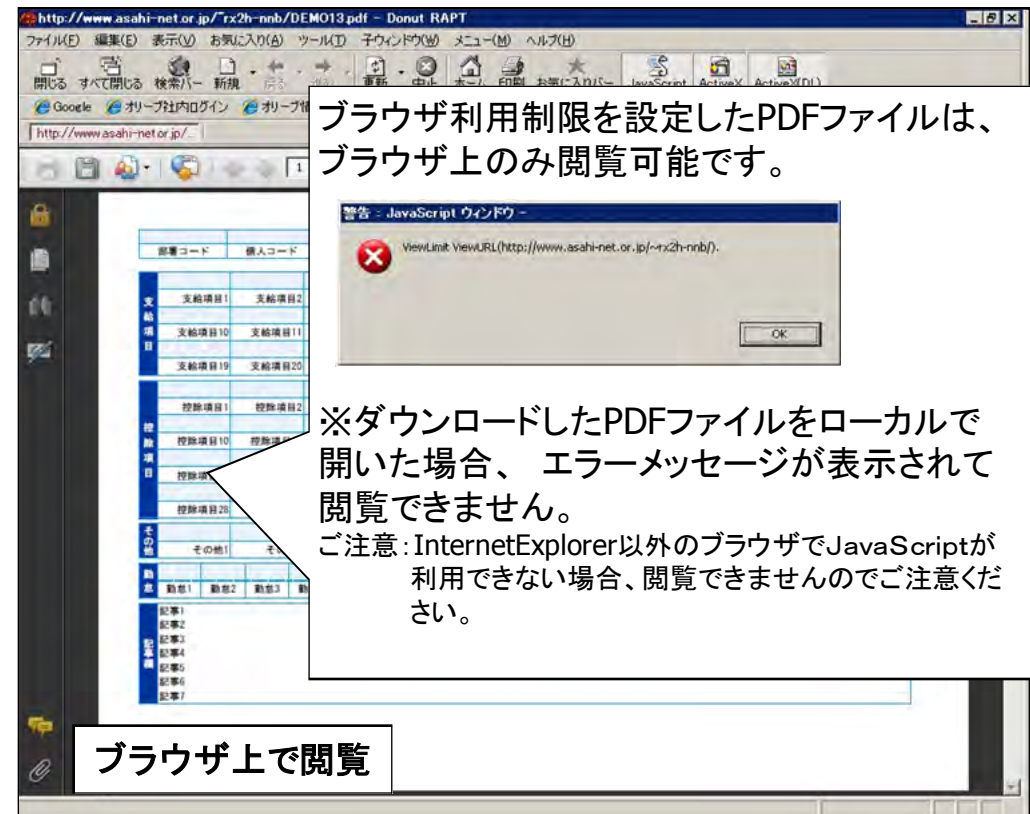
http://www.asahi-net.or.jp/~rx2h-nnb/DEMO13.pdf - Donut RAPT

ファイル(F) 編集(E) 表示(V) お気に入り(A) ツール(T) 子ウィンドウ(W) メニュー(M) ヘルプ(H)

閉じる すべて閉じる 検索バー 新規 戻る 進む 更新 中止 ホーム 印刷 お気に入りバー JavaScript ActiveX ActiveX(DL)

Google オリーブ社内ログイン オリーブ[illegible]

http://www.asahi-net.or.jp/...

ブラウザ利用制限を設定したPDFファイルは、ブラウザ上のみ閲覧可能です。

警告：JavaScript ウィンドウ -

ViewLimit ViewURL(http://www.asahi-net.or.jp/~rx2h-nnb/).

OK

部署コード 個人コード

支給項目

支給項目1 支給項目2

支給項目10 支給項目11

支給項目19 支給項目20

控除項目

控除項目1 控除項目2

控除項目10 控除項目

控除項

控除項目28

その他

その他1 そ

勤怠

勤怠1 勤怠2 勤怠3 勤

記事欄

記事1
記事2
記事3
記事4
記事5
記事6
記事7

※ダウンロードしたPDFファイルをローカルで開いた場合、 エラーメッセージが表示されて閲覧できません。

ご注意：InternetExplorer以外のブラウザでJavaScriptが利用できない場合、閲覧できませんのでご注意ください。

ブラウザ上で閲覧